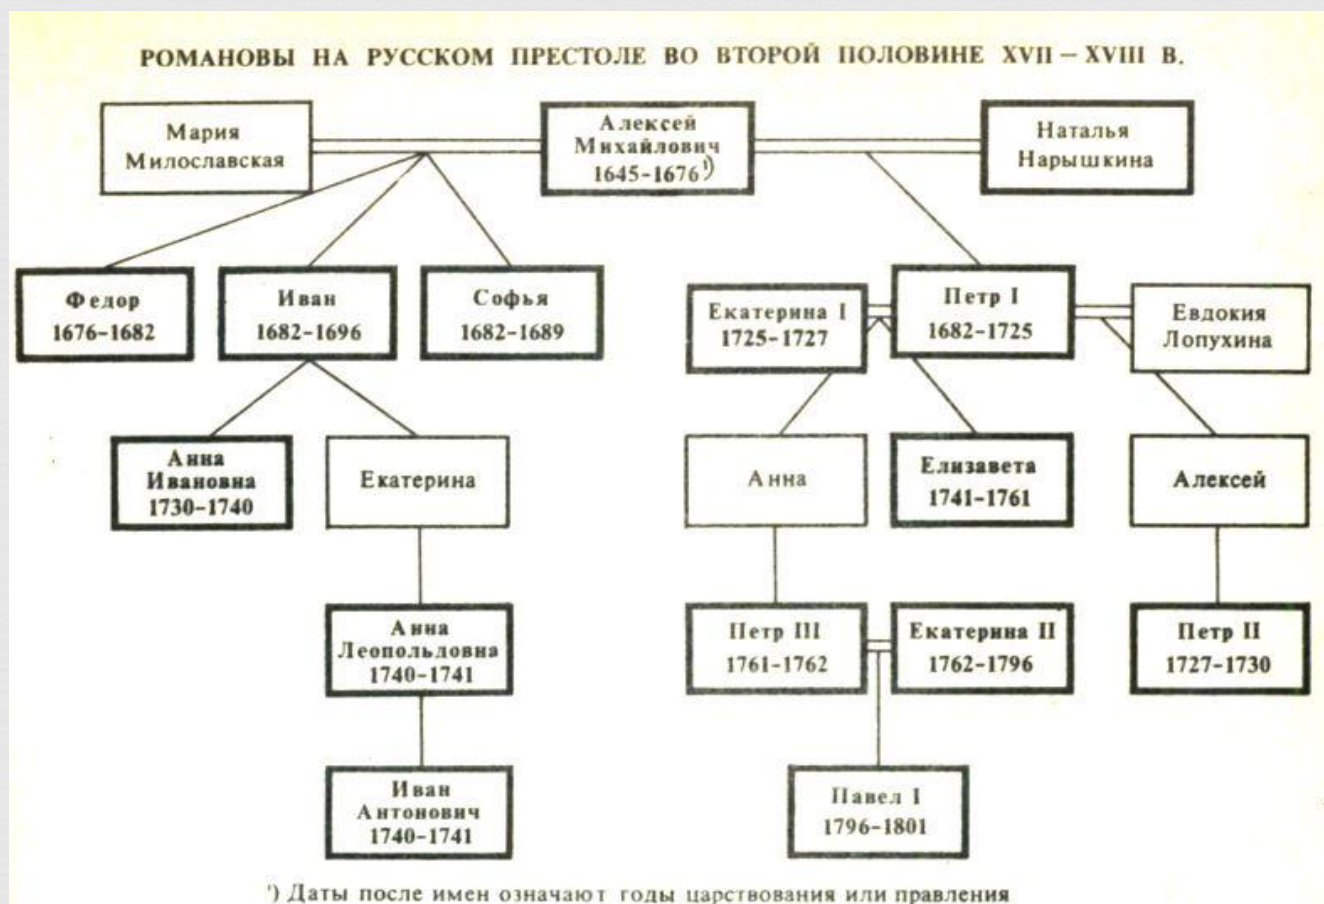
РОМАНОВЫ НА РУССКОМ ПРЕСТОЛЕ ВО ВТОРОЙ ПОЛОВИНЕ XVII – XVIII В.

Мария Милославская

Алексей Михайлович 1645-1676$^{1)}$

Наталья Нарышкина

Федор 1676-1682

Иван 1682-1696

Софья 1682-1689

Екатерина I 1725-1727

Петр I 1682-1725

Евдокия Лопухина

Анна Ивановна 1730-1740

Екатерина

Анна

Елизавета 1741-1761

Алексей

Анна Леопольдовна 1740-1741

Петр III 1761-1762

Екатерина II 1762-1796

Петр II 1727-1730

Иван Антонович 1740-1741

Павел I 1796-1801

$^{1)}$ Даты после имен означают годы царствования или правления